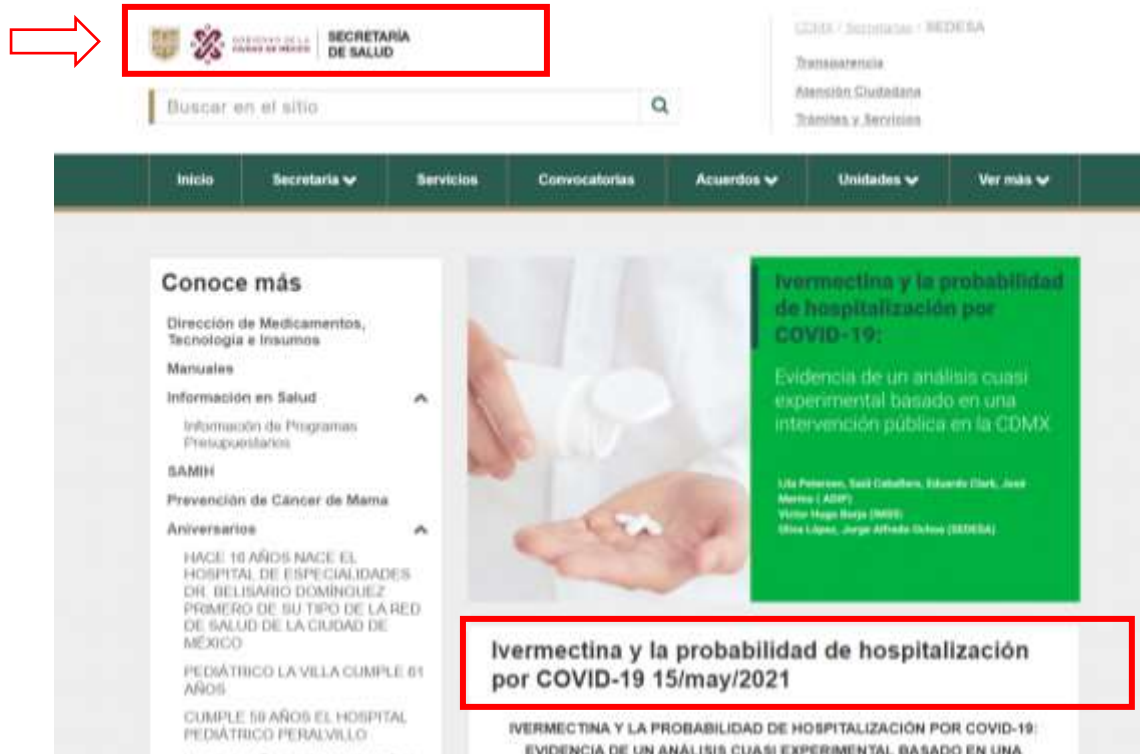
GOBIERNO DE LA CIUDAD DE MÉXICO | SECRETARÍA DE SALUD

Buscar en el sitio

CDMX / Secretarías / SEDESA

Transparencia

Atención Ciudadana

Trámites y Servicios

Inicio
Secretaría
Servicios
Convocatorias
Acuerdos
Unidades
Ver más

Conoce más

Dirección de Medicamentos, Tecnología e Insumos

Manuales

Información en Salud

Información de Programas Presupuestarios

SAMIH

Prevención de Cáncer de Mama

Aniversarios

HACE 16 AÑOS NACE EL HOSPITAL DE ESPECIALIDADES DR. BELISARIO DOMÍNGUEZ PRIMERO DE SU TIPO DE LA RED DE SALUD DE LA CIUDAD DE MÉXICO

PEDIÁTRICO LA VILLA CUMPLE 61 AÑOS

CUMPLE 59 AÑOS EL HOSPITAL PEDIÁTRICO PERALVILLO

Ivermectina y la probabilidad de hospitalización por COVID-19:

Evidencia de un análisis cuasi experimental basado en una intervención pública en la CDMX

Lila Petersen, Saúl Caballero, Eduardo Clark, José Merino (ADIP)
Víctor Hugo Borja (IMSS)
Oliva López, Jorge Alfredo Ochoa (SEDESA)

Ivermectina y la probabilidad de hospitalización por COVID-19 15/may/2021

IVERMECTINA Y LA PROBABILIDAD DE HOSPITALIZACIÓN POR COVID-19: EVIDENCIA DE UN ANÁLISIS CUASI EXPERIMENTAL BASADO EN UNA